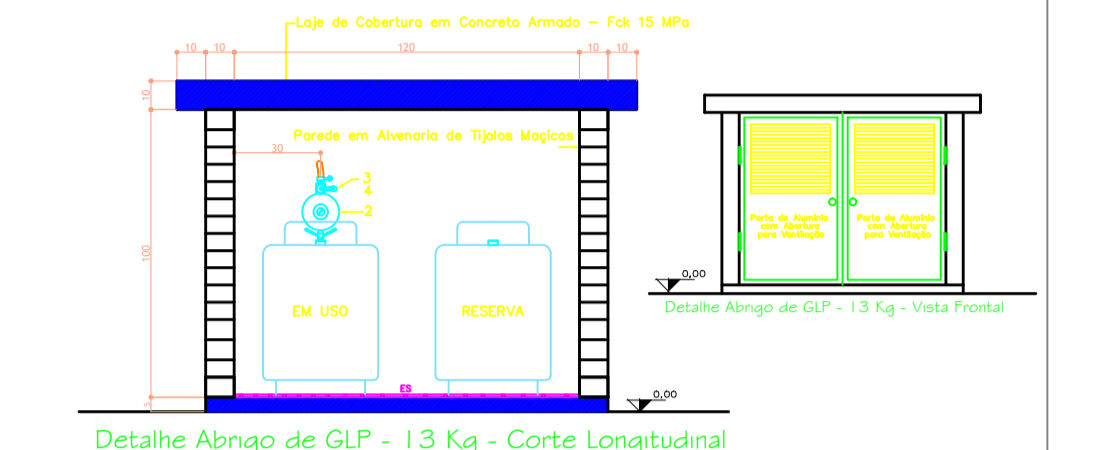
Laje de Cobertura em Concreto Armado – Fck 15 MPa

10 10 120 10 10

10

Parede em Alvenaria de Tijolos Maciços

30

3
4
2

100

EM USO

RESERVA

ES

5

0,00

Detalhe Abrigo de GLP - 13 Kg - Corte Longitudinal

Porta de Alumínio com Abertura para Ventilação

Porta de Alumínio com Abertura para Ventilação

0,00

Detalhe Abrigo de GLP - 13 Kg - Vista Frontal